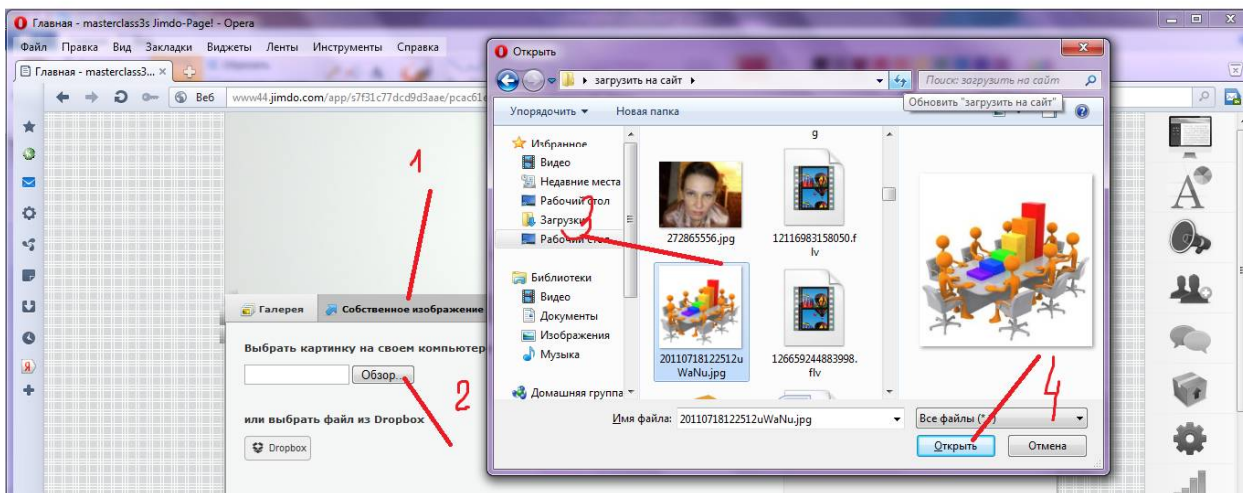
Главная - masterclass3s Jimdo-Page! - Opera

Файл Правка Вид Закладки Виджеты Ленты Инструменты Справка

Главная - masterclass3...

Веб www44.jimdo.com/app/s7f31c77dcd9d3aae/pcac61e

Галерея Собственное изображение

Выбрать картинку на своем компьютере

Обзор...

или выбрать файл из Dropbox

Dropbox

Открыть

загрузить на сайт

Поиск: загрузить на сайт

Обновить "загрузить на сайт"

Упорядочить Новая папка

Избранное
Видео
Недавние места
Рабочий стол
Загрузки
Рабочий стол

Библиотеки
Видео
Документы
Изображения
Музыка

Домашняя группа

g

272865556.jpg

12116983158050.flv

20110718122512uWaNu.jpg

126659244883998.flv

Имя файла: 20110718122512uWaNu.jpg

Все файлы (*.*)

Открыть Отмена

1

2

3

4